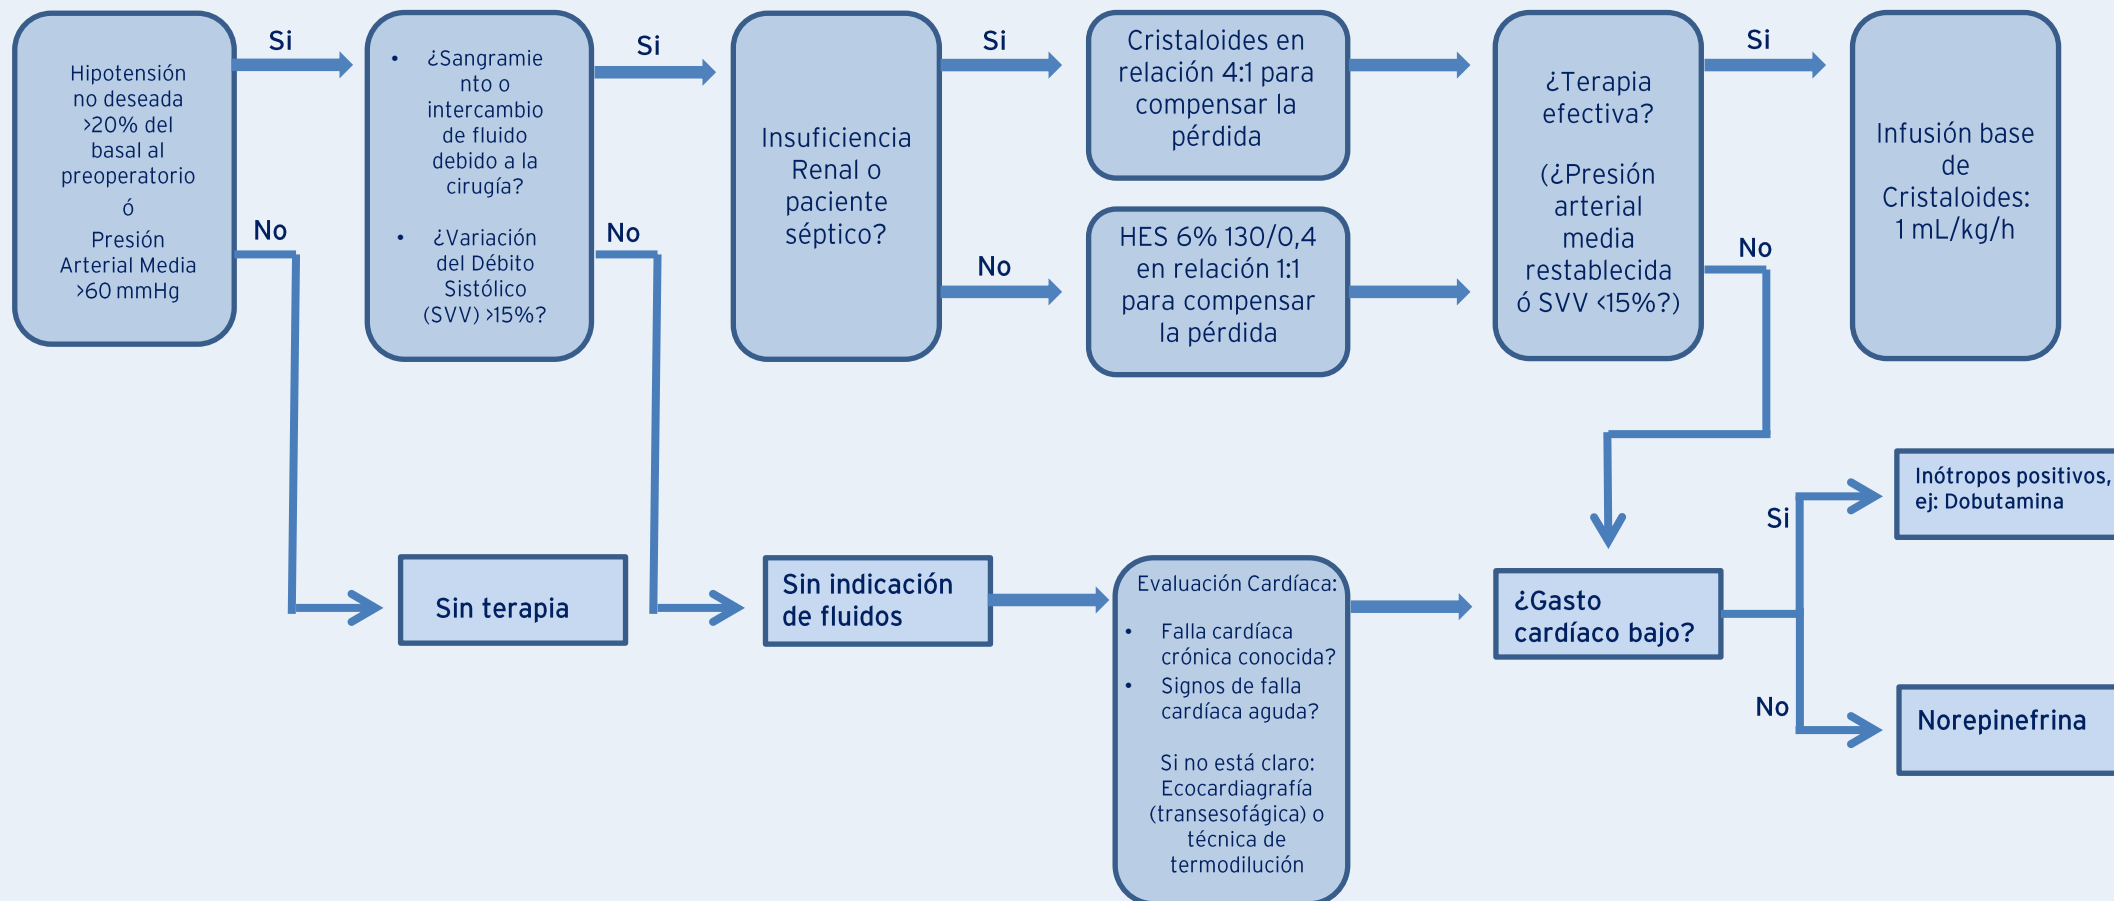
Hipotensión no deseada >20% del basal al preoperatorio ó Presión Arterial Media >60 mmHg

Si

No

• ¿Sangramiento o intercambio de fluido debido a la cirugía?

• ¿Variación del Débito Sistólico (SVV) >15%?

Si

No

Insuficiencia Renal o paciente séptico?

Si

No

Cristaloides en relación 4:1 para compensar la pérdida

HES 6% 130/0,4 en relación 1:1 para compensar la pérdida

¿Terapia efectiva?

(¿Presión arterial media restablecida ó SVV <15%?)

Si

No

Infusión base de Cristaloides: 1 mL/kg/h

Sin terapia

Sin indicación de fluidos

Evaluación Cardíaca:

• Falla cardíaca crónica conocida?
• Signos de falla cardíaca aguda?

Si no está claro: Ecocardiagrafía (transesofágica) o técnica de termodilución

¿Gasto cardíaco bajo?

Si

No

Inótropos positivos, ej: Dobutamina

Norepinefrina